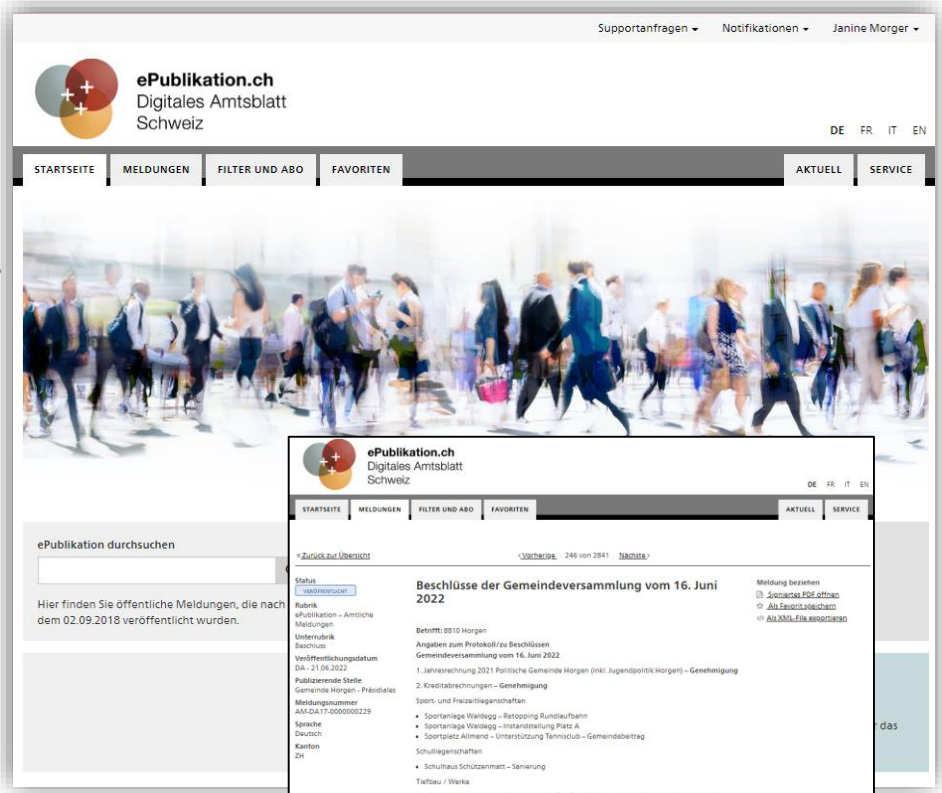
Supportanfragen ▾ Notifikationen ▾ Janine Morger ▾

ePublikation.ch
Digitales Amtsblatt
Schweiz

DE FR IT EN

STARTSEITE MELDUNGEN FILTER UND ABO FAVORITEN AKTUELL SERVICE

ePublikation durchsuchen

Hier finden Sie öffentliche Meldungen, die nach dem 02.09.2018 veröffentlicht wurden.

r das

ePublikation.ch
Digitales Amtsblatt
Schweiz

DE FR IT EN

STARTSEITE MELDUNGEN FILTER UND ABO FAVORITEN AKTUELL SERVICE

« Zurück zur Übersicht

‹ Vorherige 246 von 2841 Nächste ›

Status
VERÖFFENTLICHT
Rubrik
ePublikation – Amtliche Meldungen
Unterrubrik
Beschluss
Veröffentlichungsdatum
DA - 21.06.2022
Publizierende Stelle
Gemeinde Horgen - Präsidiales
Meldungsnummer
AM-DA17-0000000229
Sprache
Deutsch
Kanton
ZH

Beschlüsse der Gemeindeversammlung vom 16. Juni 2022

Betrifft: 8810 Horgen

Angaben zum Protokoll/zu Beschlüssen
Gemeindeversammlung vom 16. Juni 2022

1. Jahresrechnung 2021 Politische Gemeinde Horgen (inkl. Jugendpolitik Horgen) – Genehmigung

2. Kreditabrechnungen – Genehmigung

Sport- und Freizeitliegenschaften

• Sportanlage Waldegg – Retopping Rundlaufbahn
• Sportanlage Waldegg – Instandstellung Platz A
• Sportplatz Allmend – Unterstützung Tennisclub – Gemeindebeitrag

Schulliegenschaften

• Schulhaus Schützenmatt – Sanierung

Tiefbau / Werke

Meldung beziehen
Signiertes PDF öffnen
Als Favorit speichern
Als XML-File exportieren